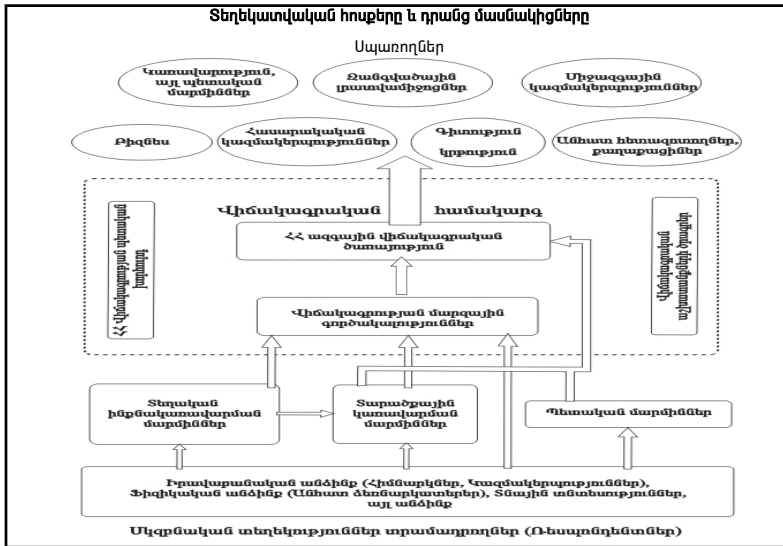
Տեղեկատվական հոսքերը և դրանց մասնակիցները

Սպառողներ

Կառավարություն, այլ պետական մարմիններ

Զանգվածային լրատվամիջոցներ

Միջազգային կազմակերպություններ

Բիզնես

Հասարակական կազմակերպություններ

Գիտություն կրթություն

Անհատ հետազոտողներ, քաղաքացիներ

Վիճակագրական համակարգ

ՀՀ վիճակագրական խորհուրդ

ՀՀ ազգային վիճակագրական ծառայություն

Վիճակագրական աշխատանքների ծրագիր

Վիճակագրության մարզային գործակալություններ

Տեղական ինքնակառավարման մարմիններ

Տարածքային կառավարման մարմիններ

Պետական մարմիններ

Իրավաբանական անձինք (Հիմնարկներ, Կազմակերպություններ), Ֆիզիկական անձինք (Անհատ ձեռնարկատերեր), Տնային տնտեսություններ, այլ անձինք

Սկզբնական տեղեկություններ տրամադրողներ (Ռեսպոնդենտներ)